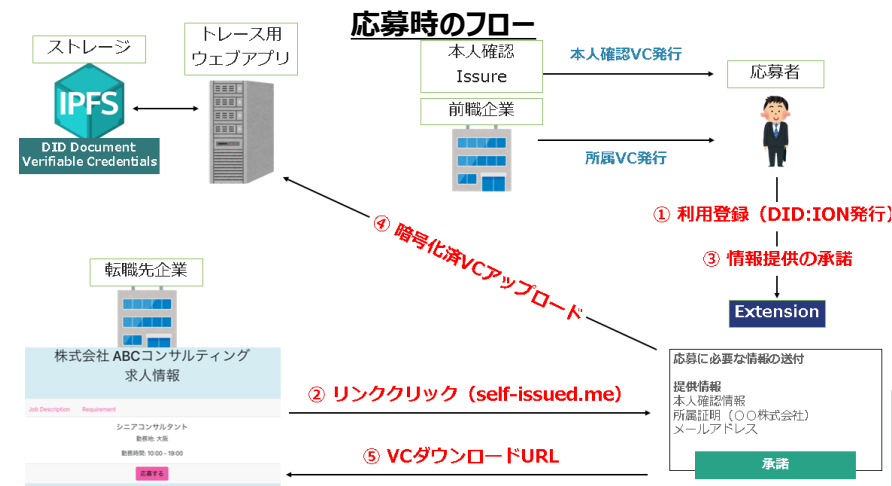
応募時のフロー

ストレージ

IPFS

DID Document
Verifiable Credentials

トレース用
ウェブアプリ

本人確認
Issure

本人確認VC発行

応募者

前職企業

所属VC発行

① 利用登録（DID:ION発行）

③ 情報提供の承諾

Extension

④ 暗号化済VCアップロード

転職先企業

株式会社 ABCコンサルティング
求人情報

Job Description　Requirement

シニアコンサルタント
勤務地: 大阪
勤務時間: 10:00 - 19:00

応募する

② リンククリック（self-issued.me）

⑤ VCダウンロードURL

応募に必要な情報の送付

提供情報
本人確認情報
所属証明（〇〇株式会社）
メールアドレス

承諾